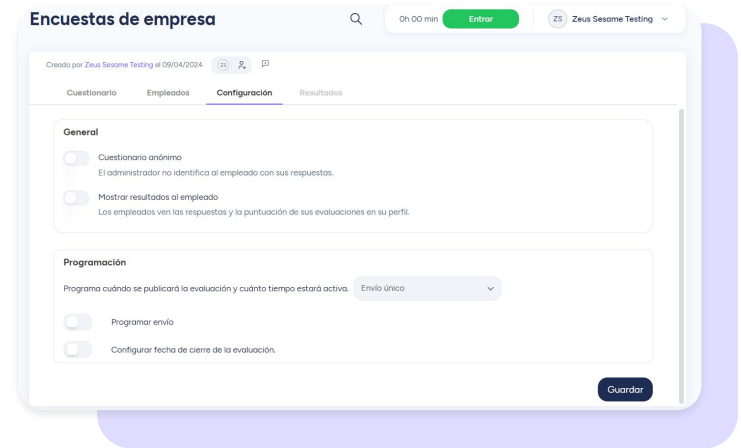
Encuestas de empresa

0h 00 min Entrar

ZS Zeus Sesame Testing

Creado por Zeus Sesame Testing el 09/04/2024 ZS

Cuestionario Empleados Configuración Resultados

General

Cuestionario anónimo
El administrador no identifica al empleado con sus respuestas.

Mostrar resultados al empleado
Los empleados ven las respuestas y la puntuación de sus evaluaciones en su perfil.

Programación

Programa cuándo se publicará la evaluación y cuánto tiempo estará activa. Envío único

Programar envío

Configurar fecha de cierre de la evaluación.

Guardar